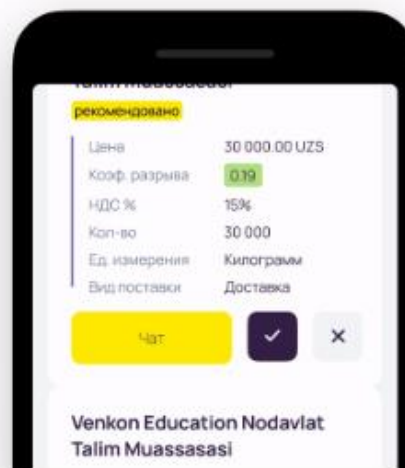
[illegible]

рекомендовано

| Цена | 30 000.00 UZS |
|---|---|
| Коэф. разрыва | 0.19 |
| НДС % | 15% |
| Кол-во | 30 000 |
| Ед. измерения | Килограмм |
| Вид поставки | Доставка |

Чат

✓

×

Venkon Education Nodavlat Talim Muassasasi